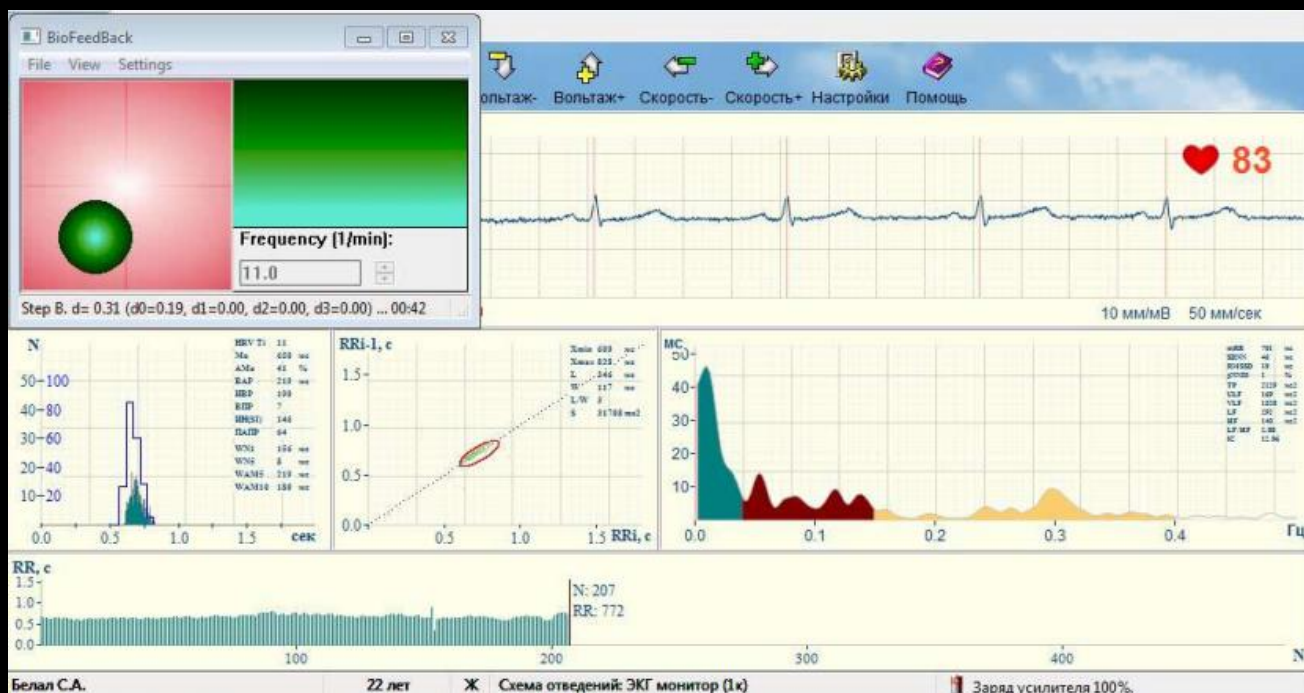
BioFeedBack
File View Settings
Frequency [1/min]:
11.0
Step B. d= 0.31 (d0=0.19, d1=0.00, d2=0.00, d3=0.00) ... 00:42

ольтаж- Вольтаж+ Скорость- Скорость+ Настройки Помощь

83

10 мм/мВ 50 мм/сек

N
HRV Ti 11
Mo 600 мс
AMo 41 %
ВАР 210 мс
ИВР 198
ВПР 7
ИН(SI) 146
ПАПР 64
WN1 156 мс
WN5 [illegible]
WAM5 219 мс
WAM10 188 мс
50–100
40–80
30–60
20–40
10–20
0.0 0.5 1.0 1.5 сек

RRi-1, c
Xmin 609 мс
Xmax 828 мс
L 346 мс
W 117 мс
L/W 3
S 31788 мс2
1.5
1.0
0.5
0.0
0.5 1.0 1.5 RRi, c

МС
50
40
30
20
10
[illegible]
0.0 0.1 0.2 0.3 0.4 Гц

RR, c
1.5
1.0
0.5
0.0
N: 207
RR: 772
100 200 300 400 N

Белал С.А. 22 лет Ж Схема отведений: ЭКГ монитор (1к) Заряд усилителя 100%.